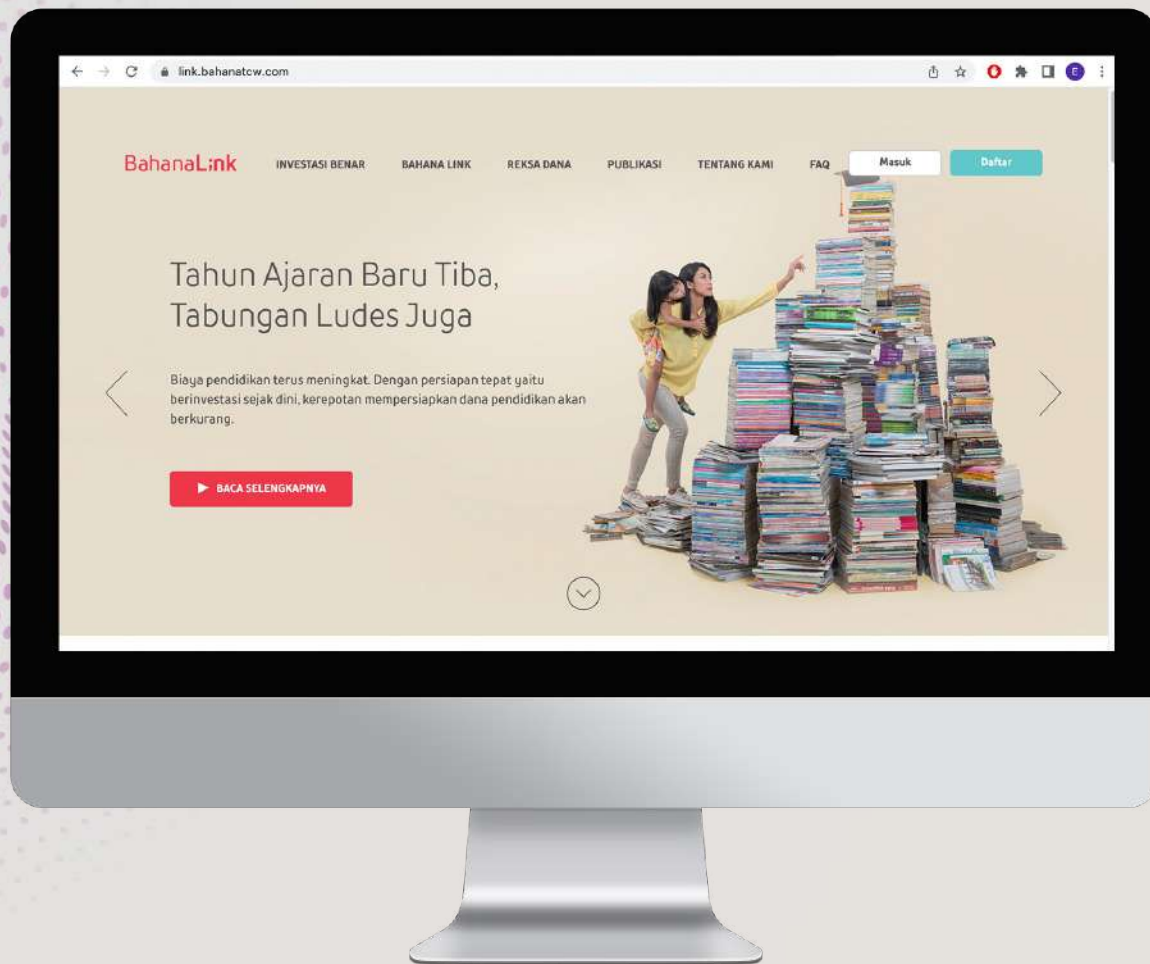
link.bahanatcw.com

BahanaLink INVESTASI BENAR BAHANA LINK REKSA DANA PUBLIKASI TENTANG KAMI FAQ Masuk Daftar

Tahun Ajaran Baru Tiba, Tabungan Ludes Juga

Biaya pendidikan terus meningkat. Dengan persiapan tepat yaitu berinvestasi sejak dini, kerepotan mempersiapkan dana pendidikan akan berkurang.

BACA SELENGKAPNYA